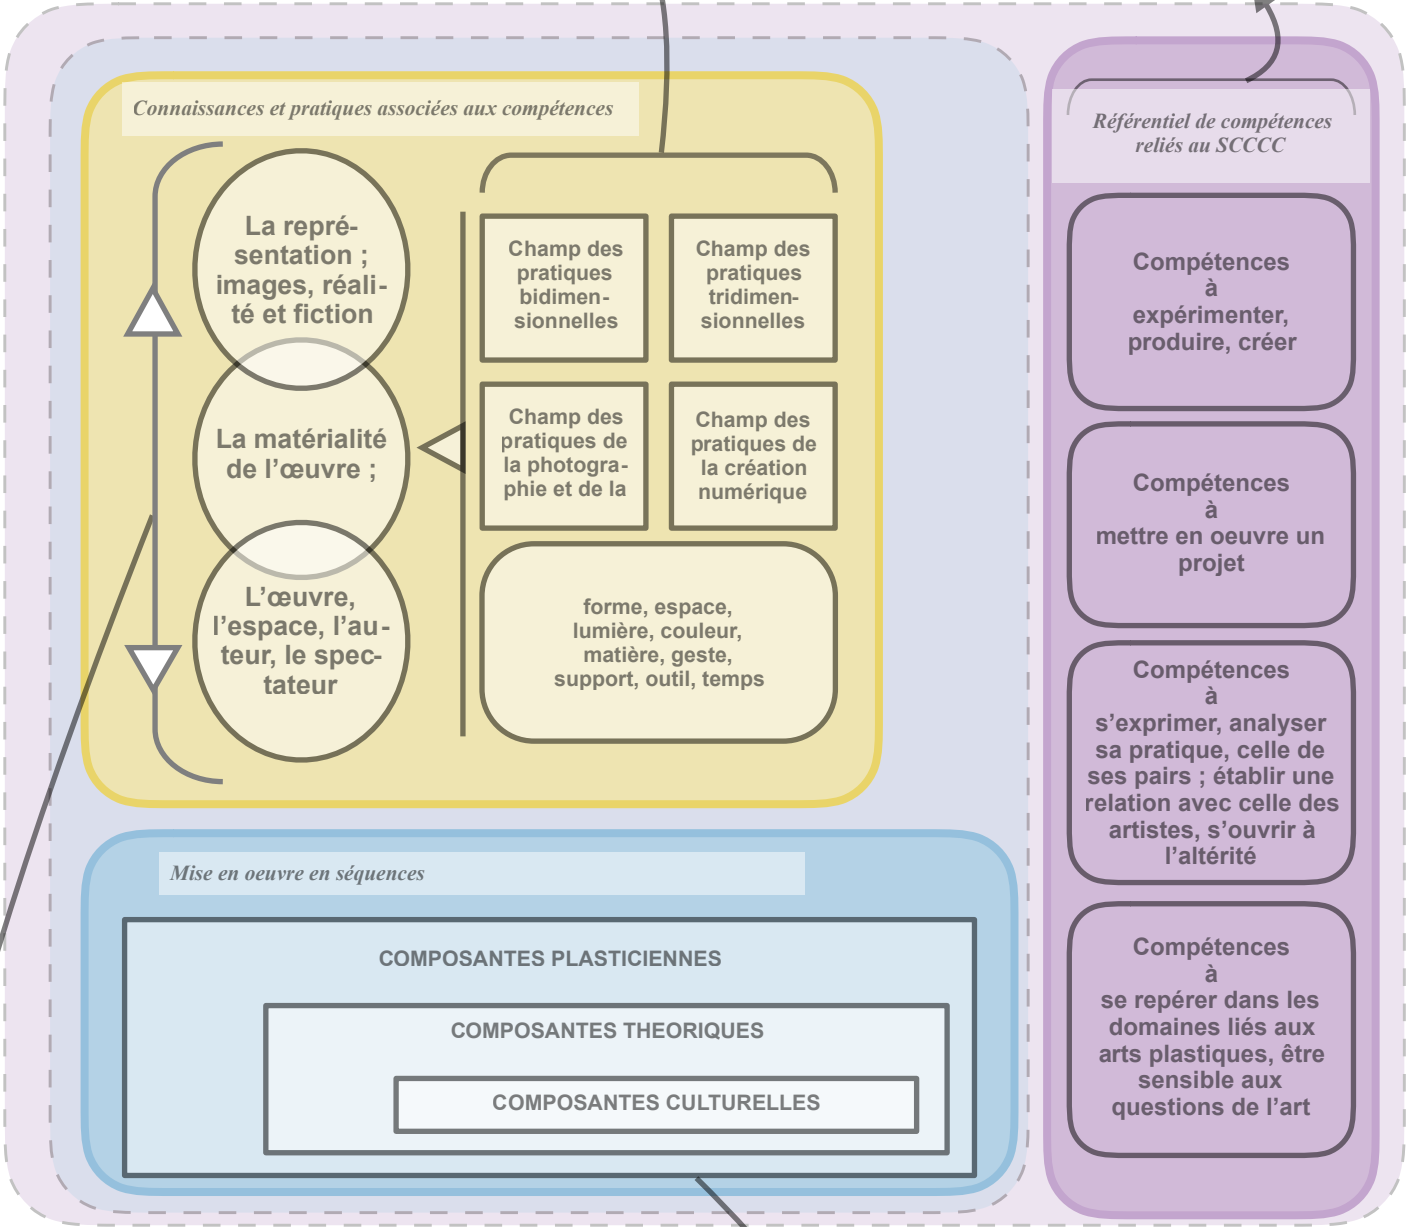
Connaissances et pratiques associées aux compétences

La représentation ; images, réalité et fiction

La matérialité de l'œuvre ;

L'œuvre, l'espace, l'auteur, le spectateur

Champ des pratiques bidimensionnelles

Champ des pratiques tridimensionnelles

Champ des pratiques de la photographie et de la

Champ des pratiques de la création numérique

forme, espace, lumière, couleur, matière, geste, support, outil, temps

Mise en oeuvre en séquences

COMPOSANTES PLASTICIENNES

COMPOSANTES THEORIQUES

COMPOSANTES CULTURELLES

Référentiel de compétences reliés au SCCCC

Compétences à expérimenter, produire, créer

Compétences à mettre en oeuvre un projet

Compétences à s'exprimer, analyser sa pratique, celle de ses pairs ; établir une relation avec celle des artistes, s'ouvrir à l'altérité

Compétences à se repérer dans les domaines liés aux arts plastiques, être sensible aux questions de l'art